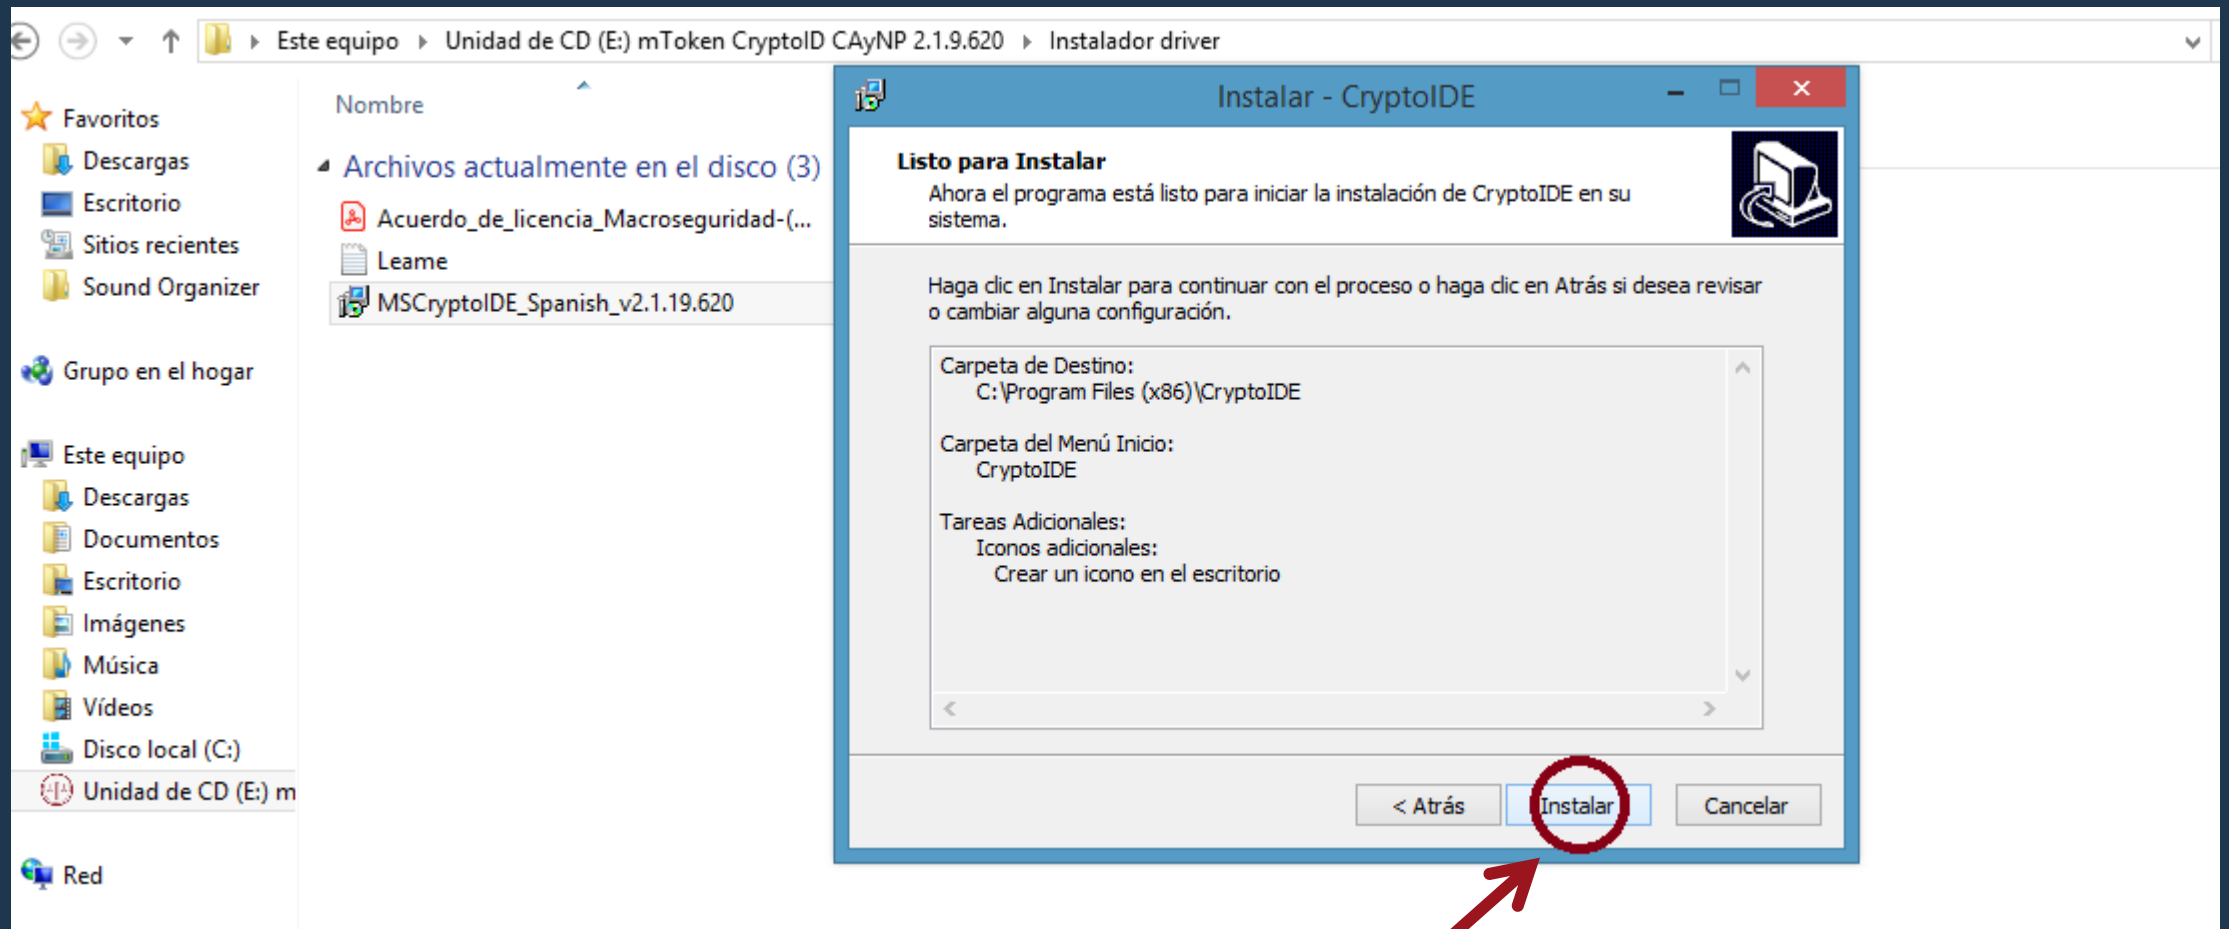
Este equipo › Unidad de CD (E:) mToken CryptoID CAyNP 2.1.9.620 › Instalador driver

Favoritos
Descargas
Escritorio
Sitios recientes
Sound Organizer

Grupo en el hogar

Este equipo
Descargas
Documentos
Escritorio
Imágenes
Música
Vídeos
Disco local (C:)
Unidad de CD (E:) m

Red

Nombre

Archivos actualmente en el disco (3)
Acuerdo_de_licencia_Macroseguridad-(...
Leame
MSCryptoIDE_Spanish_v2.1.19.620

Instalar - CryptoIDE

Listo para Instalar
Ahora el programa está listo para iniciar la instalación de CryptoIDE en su sistema.

Haga clic en Instalar para continuar con el proceso o haga clic en Atrás si desea revisar o cambiar alguna configuración.

Carpeta de Destino:
C:\Program Files (x86)\CryptoIDE

Carpeta del Menú Inicio:
CryptoIDE

Tareas Adicionales:
Iconos adicionales:
Crear un icono en el escritorio

< Atrás
Instalar
Cancelar